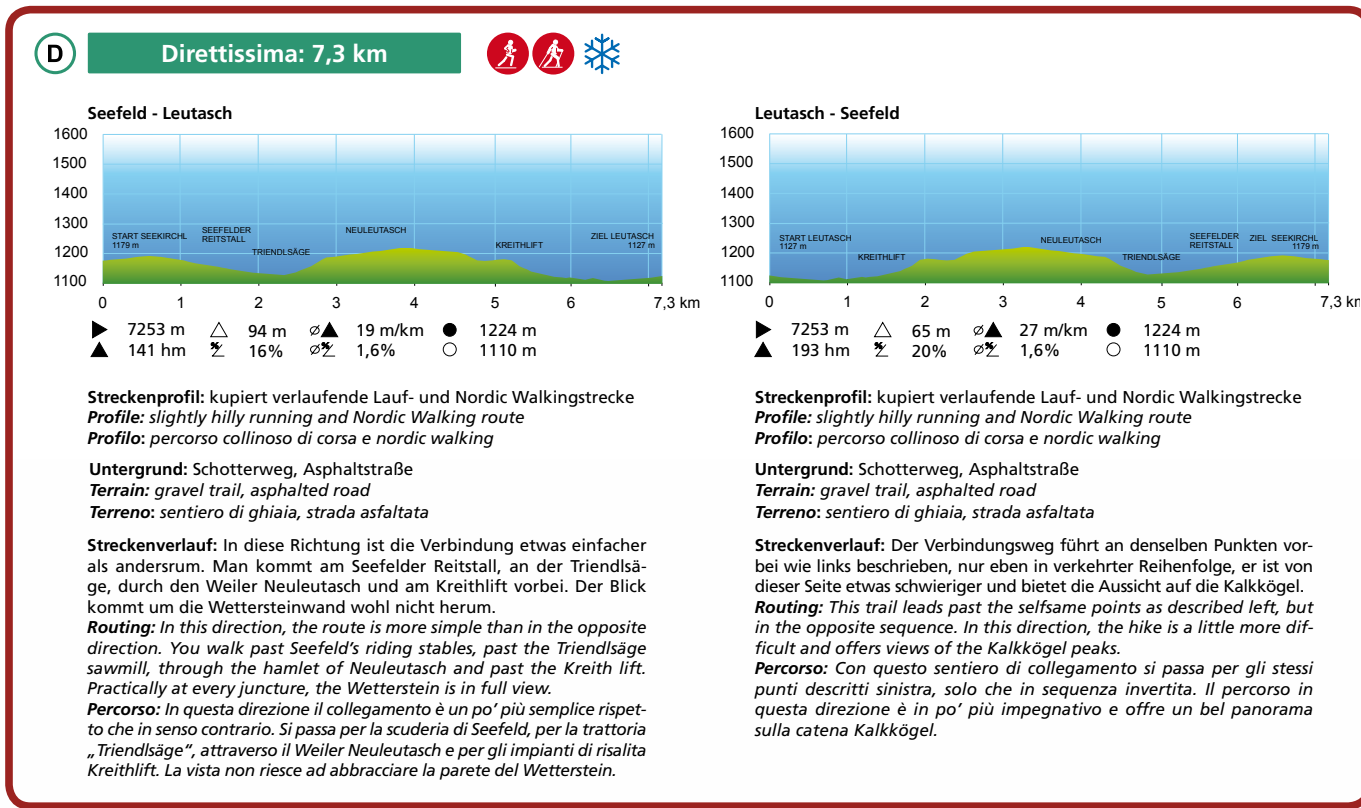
D

Direttissima: 7,3 km

Seefeld - Leutasch

1600
1500
1400
1300
1200
1100

START SEEKIRCHL 1179 m
SEEFELDER REITSTALL
TRIENDLSÄGE
NEULEUTASCH
KREITHLIFT
ZIEL LEUTASCH 1127 m

0 1 2 3 4 5 6 7,3 km

7253 m
141 hm
94 m
16%
19 m/km
1,6%
1224 m
1110 m

Leutasch - Seefeld

1600
1500
1400
1300
1200
1100

START LEUTASCH 1127 m
KREITHLIFT
NEULEUTASCH
TRIENDLSÄGE
SEEFELDER REITSTALL
ZIEL SEEKIRCHL 1179 m

0 1 2 3 4 5 6 7,3 km

7253 m
193 hm
65 m
20%
27 m/km
1,6%
1224 m
1110 m

**Streckenprofil:** kupiert verlaufende Lauf- und Nordic Walkingstrecke
*Profile: slightly hilly running and Nordic Walking route*
*Profilo*: *percorso collinoso di corsa e nordic walking*

**Untergrund:** Schotterweg, Asphaltstraße
*Terrain: gravel trail, asphalted road*
*Terreno*: *sentiero di ghiaia, strada asfaltata*

**Streckenverlauf:** In diese Richtung ist die Verbindung etwas einfacher als andersrum. Man kommt am Seefelder Reitstall, an der Triendlsäge, durch den Weiler Neuleutasch und am Kreithlift vorbei. Der Blick kommt um die Wettersteinwand wohl nicht herum.
*Routing: In this direction, the route is more simple than in the opposite direction. You walk past Seefeld's riding stables, past the Triendlsäge sawmill, through the hamlet of Neuleutasch and past the Kreith lift. Practically at every juncture, the Wetterstein is in full view.*
*Percorso: In questa direzione il collegamento è un po' più semplice rispetto che in senso contrario. Si passa per la scuderia di Seefeld, per la trattoria „Triendlsäge", attraverso il Weiler Neuleutasch e per gli impianti di risalita Kreithlift. La vista non riesce ad abbracciare la parete del Wetterstein.*

**Streckenprofil:** kupiert verlaufende Lauf- und Nordic Walkingstrecke
*Profile: slightly hilly running and Nordic Walking route*
*Profilo*: *percorso collinoso di corsa e nordic walking*

**Untergrund:** Schotterweg, Asphaltstraße
*Terrain: gravel trail, asphalted road*
*Terreno*: *sentiero di ghiaia, strada asfaltata*

**Streckenverlauf:** Der Verbindungsweg führt an denselben Punkten vorbei wie links beschrieben, nur eben in verkehrter Reihenfolge, er ist von dieser Seite etwas schwieriger und bietet die Aussicht auf die Kalkkögel.
*Routing: This trail leads past the selfsame points as described left, but in the opposite sequence. In this direction, the hike is a little more difficult and offers views of the Kalkkögel peaks.*
*Percorso: Con questo sentiero di collegamento si passa per gli stessi punti descritti sinistra, solo che in sequenza invertita. Il percorso in questa direzione è in po' più impegnativo e offre un bel panorama sulla catena Kalkkögel.*